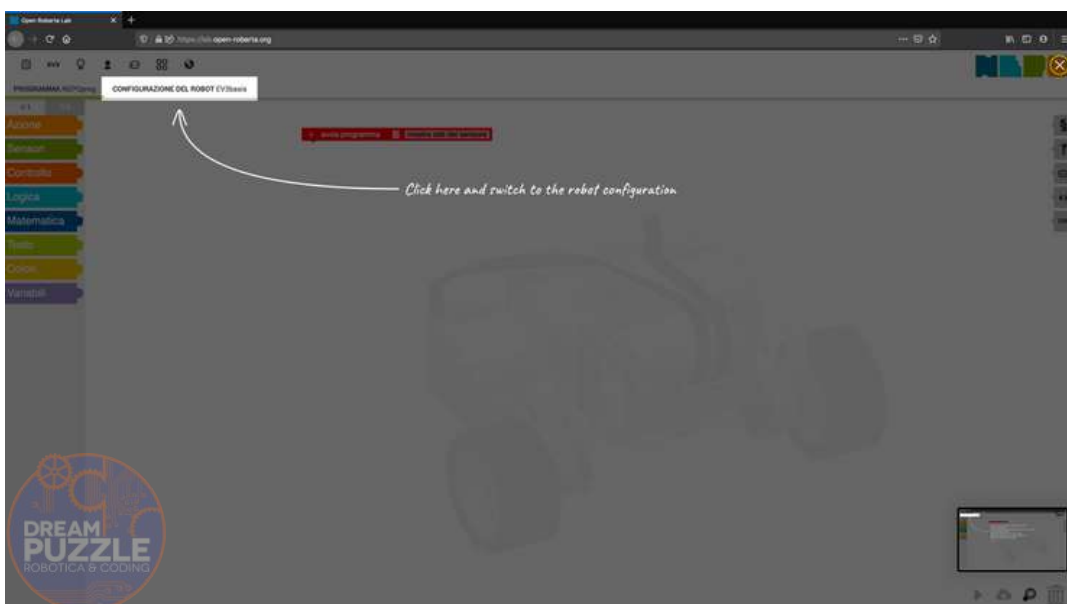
Open Roberta Lab

https://lab.open-roberta.org

PROGRAMMA NEPOprog

CONFIGURAZIONE DEL ROBOT EV3basis

Azione
Sensori
Controllo
Logica
Matematica
Testo
Colori
Variabili

avvia programma

mostra dati dei sensore

Click here and switch to the robot configuration

DREAM PUZZLE
ROBOTICA & CODING